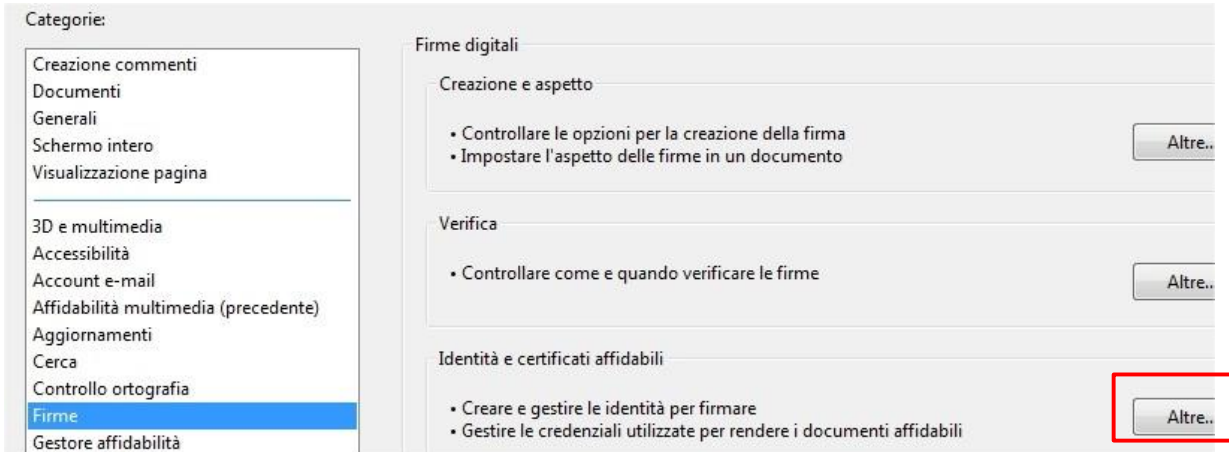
Categorie:

Creazione commenti
Documenti
Generali
Schermo intero
Visualizzazione pagina

3D e multimedia
Accessibilità
Account e-mail
Affidabilità multimedia (precedente)
Aggiornamenti
Cerca
Controllo ortografia
Firme
Gestore affidabilità

Firme digitali

Creazione e aspetto

• Controllare le opzioni per la creazione della firma
• Impostare l'aspetto delle firme in un documento

Altre...

Verifica

• Controllare come e quando verificare le firme

Altre...

Identità e certificati affidabili

• Creare e gestire le identità per firmare
• Gestire le credenziali utilizzate per rendere i documenti affidabili

Altre...